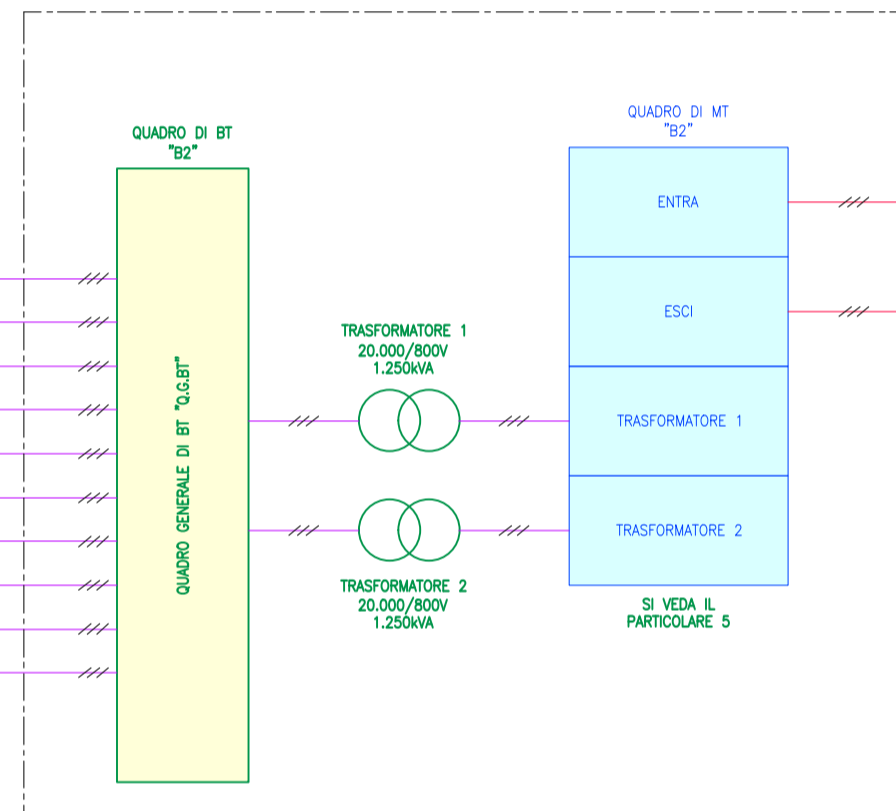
QUADRO DI BT
"B2"

QUADRO GENERALE DI BT "Q.G.BT"

TRASFORMATORE 1
20.000/800V
1.250kVA

TRASFORMATORE 2
20.000/800V
1.250kVA

QUADRO DI MT
"B2"

ENTRA

ESCI

TRASFORMATORE 1

TRASFORMATORE 2

SI VEDA IL
PARTICOLARE 5